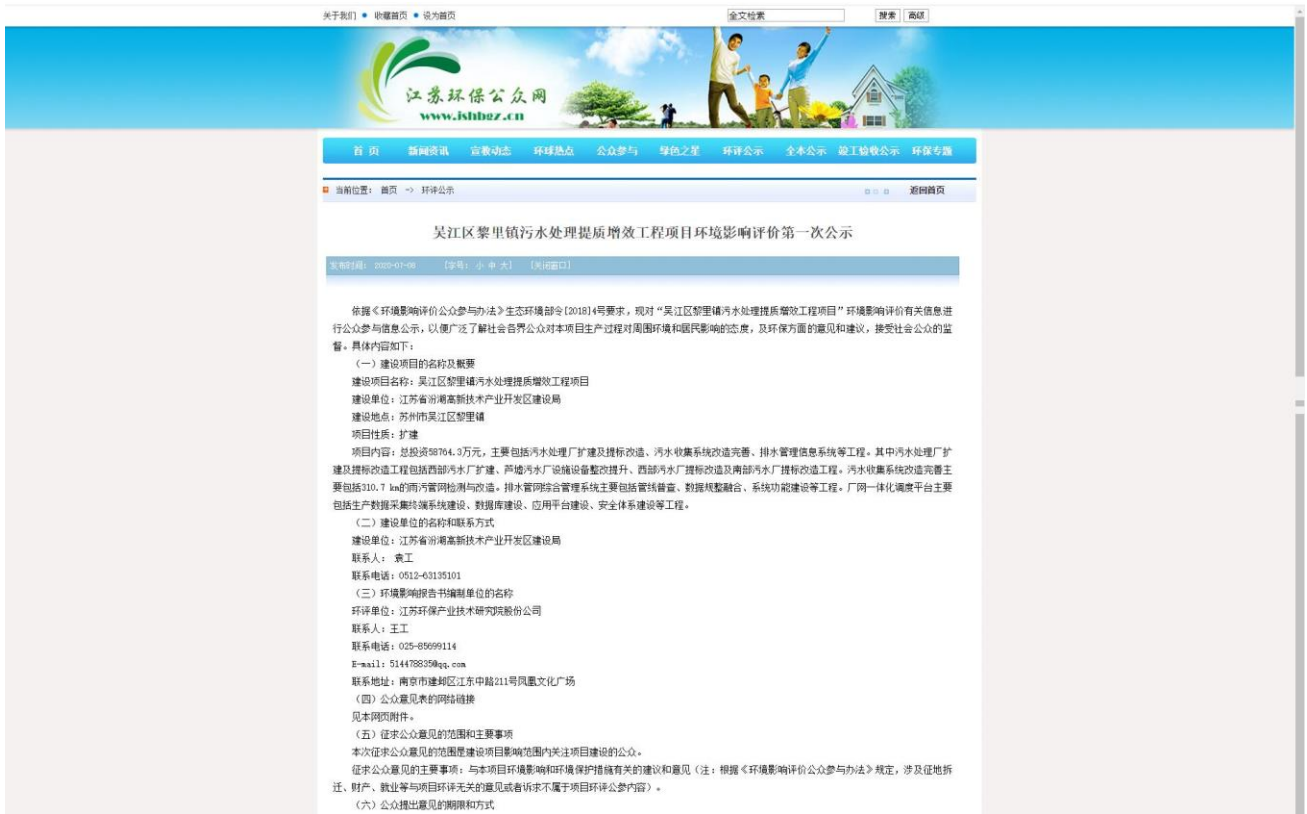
关于我们 • 收藏首页 • 设为首页

全文检索

搜索 高级

江苏环保公众网
www.jshbgz.cn

首页 新闻资讯 宣教动态 环球热点 公众参与 绿色之星 环评公示 全本公示 竣工验收公示 环保专题

当前位置：首页 -> 环评公示

返回首页

吴江区黎里镇污水处理提质增效工程项目环境影响评价第一次公示

发布时间：2020-07-06 【字号：小 中 大】 【关闭窗口】

依据《环境影响评价公众参与办法》生态环境部令[2018]4号要求，现对“吴江区黎里镇污水处理提质增效工程项目”环境影响评价有关信息进行公众参与信息公示，以便广泛了解社会各界公众对本项目生产过程对周围环境和居民影响的态度，及环保方面的意见和建议，接受社会公众的监督。具体内容如下：

（一）建设项目的名称及概要

建设项目名称：吴江区黎里镇污水处理提质增效工程项目

建设单位：江苏省汾湖高新技术产业开发区建设局

建设地点：苏州市吴江区黎里镇

项目性质：扩建

项目内容：总投资58764.3万元，主要包括污水处理厂扩建及提标改造、污水收集系统改造完善、排水管理信息系统等工程。其中污水处理厂扩建及提标改造工程包括西部污水厂扩建、芦墟污水厂设施设备整改提升、西部污水厂提标改造及南部污水厂提标改造工程。污水收集系统改造完善主要包括310.7 km的雨污管网检测与改造。排水管网综合管理系统主要包括管线普查、数据规整融合、系统功能建设等工程。厂网一体化调度平台主要包括生产数据采集终端系统建设、数据库建设、应用平台建设、安全体系建设等工程。

（二）建设单位的名称和联系方式

建设单位：江苏省汾湖高新技术产业开发区建设局

联系人：袁工

联系电话：0512-63135101

（三）环境影响报告书编制单位的名称

环评单位：江苏环保产业技术研究院股份公司

联系人：王工

联系电话：025-85699114

E-mail: 514478835@qq.com

联系地址：南京市建邺区江东中路211号凤凰文化广场

（四）公众意见表的网络链接

见本网页附件。

（五）征求公众意见的范围和主要事项

本次征求公众意见的范围是建设项目影响范围内关注项目建设的公众。

征求公众意见的主要事项：与本项目环境影响和环境保护措施有关的建议和意见（注：根据《环境影响评价公众参与办法》规定，涉及征地拆迁、财产、就业等与项目环评无关的意见或者诉求不属于项目环评公参内容）。

（六）公众提出意见的期限和方式